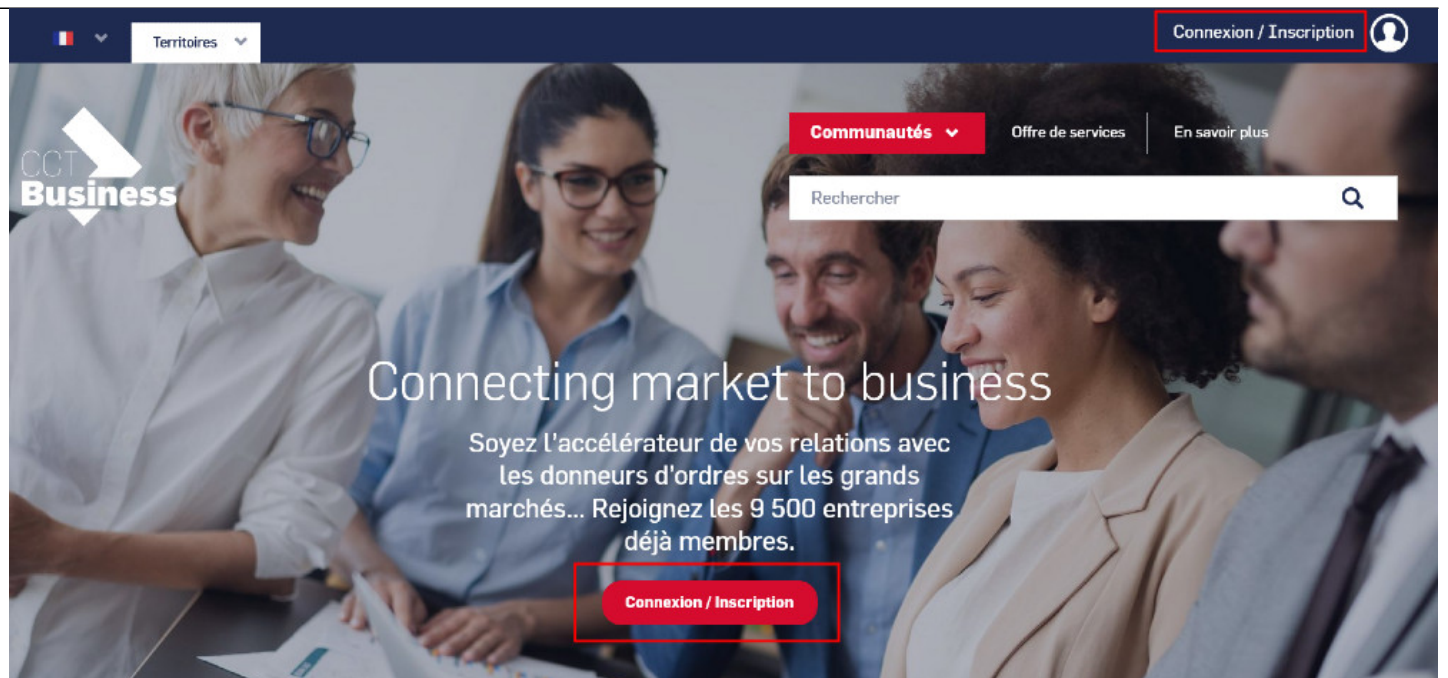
Territoires

Connexion / Inscription

CCT Business

Communautés

Offre de services

En savoir plus

Rechercher

Connecting market to business

Soyez l'accélérateur de vos relations avec les donneurs d'ordres sur les grands marchés... Rejoignez les 9 500 entreprises déjà membres.

Connexion / Inscription